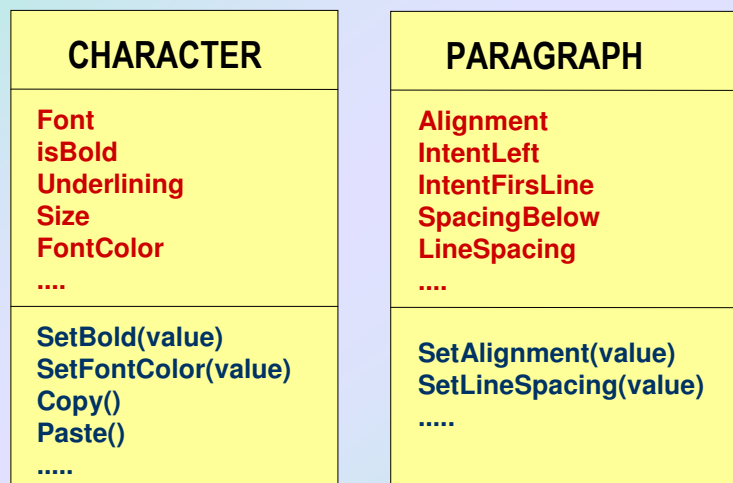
CHARACTER

Font
isBold
Underlining
Size
FontColor
....

SetBold(value)
SetFontColor(value)
Copy()
Paste()
.....

PARAGRAPH

Alignment
IntentLeft
IntentFirsLine
SpacingBelow
LineSpacing
....

SetAlignment(value)
SetLineSpacing(value)
.....